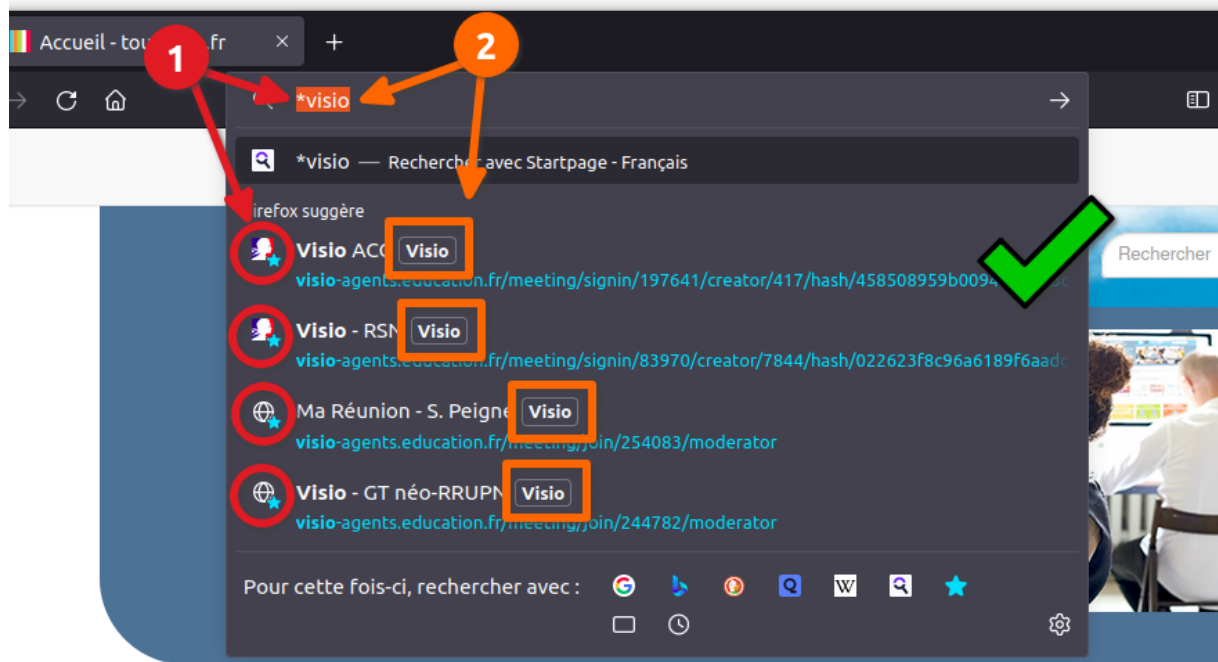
Accueil - tou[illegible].fr ×
+
1
2
*visio
*visio — Rechercher avec Startpage - Français
irefox suggère
Visio ACC Visio
visio-agents.education.fr/meeting/signin/197641/creator/417/hash/458508959b0094
Visio - RSN Visio
visio-agents.education.fr/meeting/signin/83970/creator/7844/hash/022623f8c96a6189f6aad
Ma Réunion - S. Peigne Visio
visio-agents.education.fr/meeting/join/254083/moderator
Visio - GT néo-RRUPN Visio
visio-agents.education.fr/meeting/join/244782/moderator
Pour cette fois-ci, rechercher avec :
Rechercher